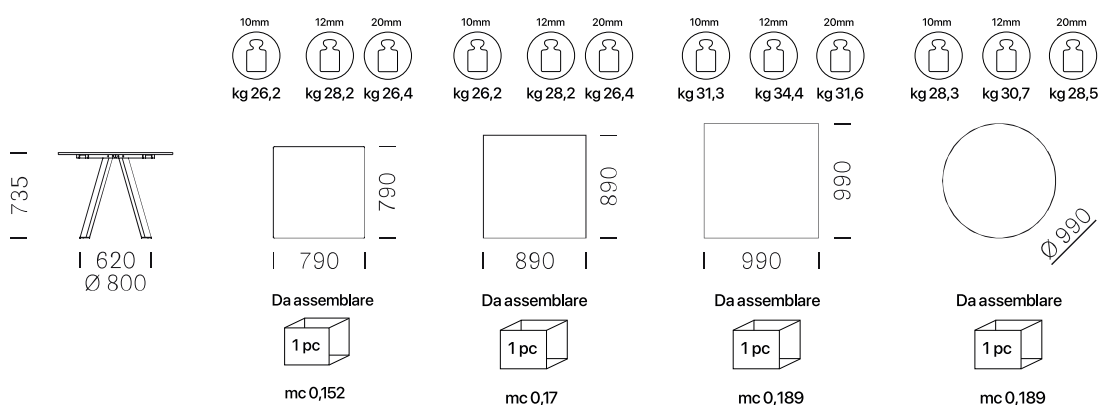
10mm 12mm 20mm
kg 26,2 kg 28,2 kg 26,4

10mm 12mm 20mm
kg 26,2 kg 28,2 kg 26,4

10mm 12mm 20mm
kg 31,3 kg 34,4 kg 31,6

10mm 12mm 20mm
kg 28,3 kg 30,7 kg 28,5

735
620
Ø 800

790
790

890
890

990
990

Ø 990

Da assemblare
1 pc
mc 0,152

Da assemblare
1 pc
mc 0,17

Da assemblare
1 pc
mc 0,189

Da assemblare
1 pc
mc 0,189